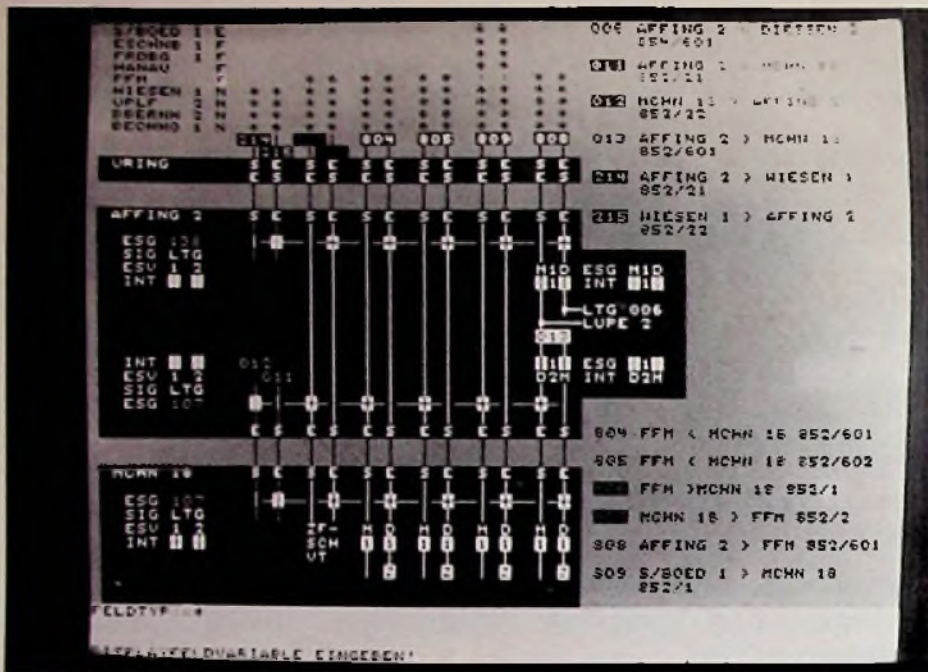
S/BOED 1 E
ESCHNB 1 F
FRDBG 1 F
HANAU F
FFM F
WIESEN 1 N
UPLF 2 N
BREMHN 2 N
BECHNB 1 N

014
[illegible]
004 005 003 008

URING
S E S E S E S E S E S E S E
E S E S E S E S E S E S E S

AFFING 2
S E S E S E S E S E S E S E

ESG 10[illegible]
SIG LTG
ESV 1 2
INT

M1D ESG M1D
INT

LTG 006
LUPE 2

013

ESG
O2M INT O2M

INT
ESV 1 2
SIG LTG
ESG 10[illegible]

012
011

E S E S E S E S E S E S E S

MCHN 18
S E S E S E S E S E S E S E

ESG 10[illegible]
SIG LTG
ESV 1 2
INT

ZF-
SCH
VT

M D M D M D M D M D

009 AFFING 2 > DIESSEN 1
854/601

010 AFFING 1 > MCHN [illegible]
851/21

012 MCHN 1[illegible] > AFFING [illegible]
852/22

013 AFFING 2 > MCHN 1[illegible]
852/601

014 AFFING 2 > WIESEN 1
852/21

015 WIESEN 1 > AFFING 2
852/22

004 FFM < MCHN 18 852/601

005 FFM < MCHN 18 852/602

FFM >MCHN 18 852/1

MCHN 18 > FFM 852/2

008 AFFING 2 > FFM 852/601

009 S/BOED 1 > MCHN 18
852/1

FELDTYP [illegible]

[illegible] FELDVARIABLE EINGEBEN!